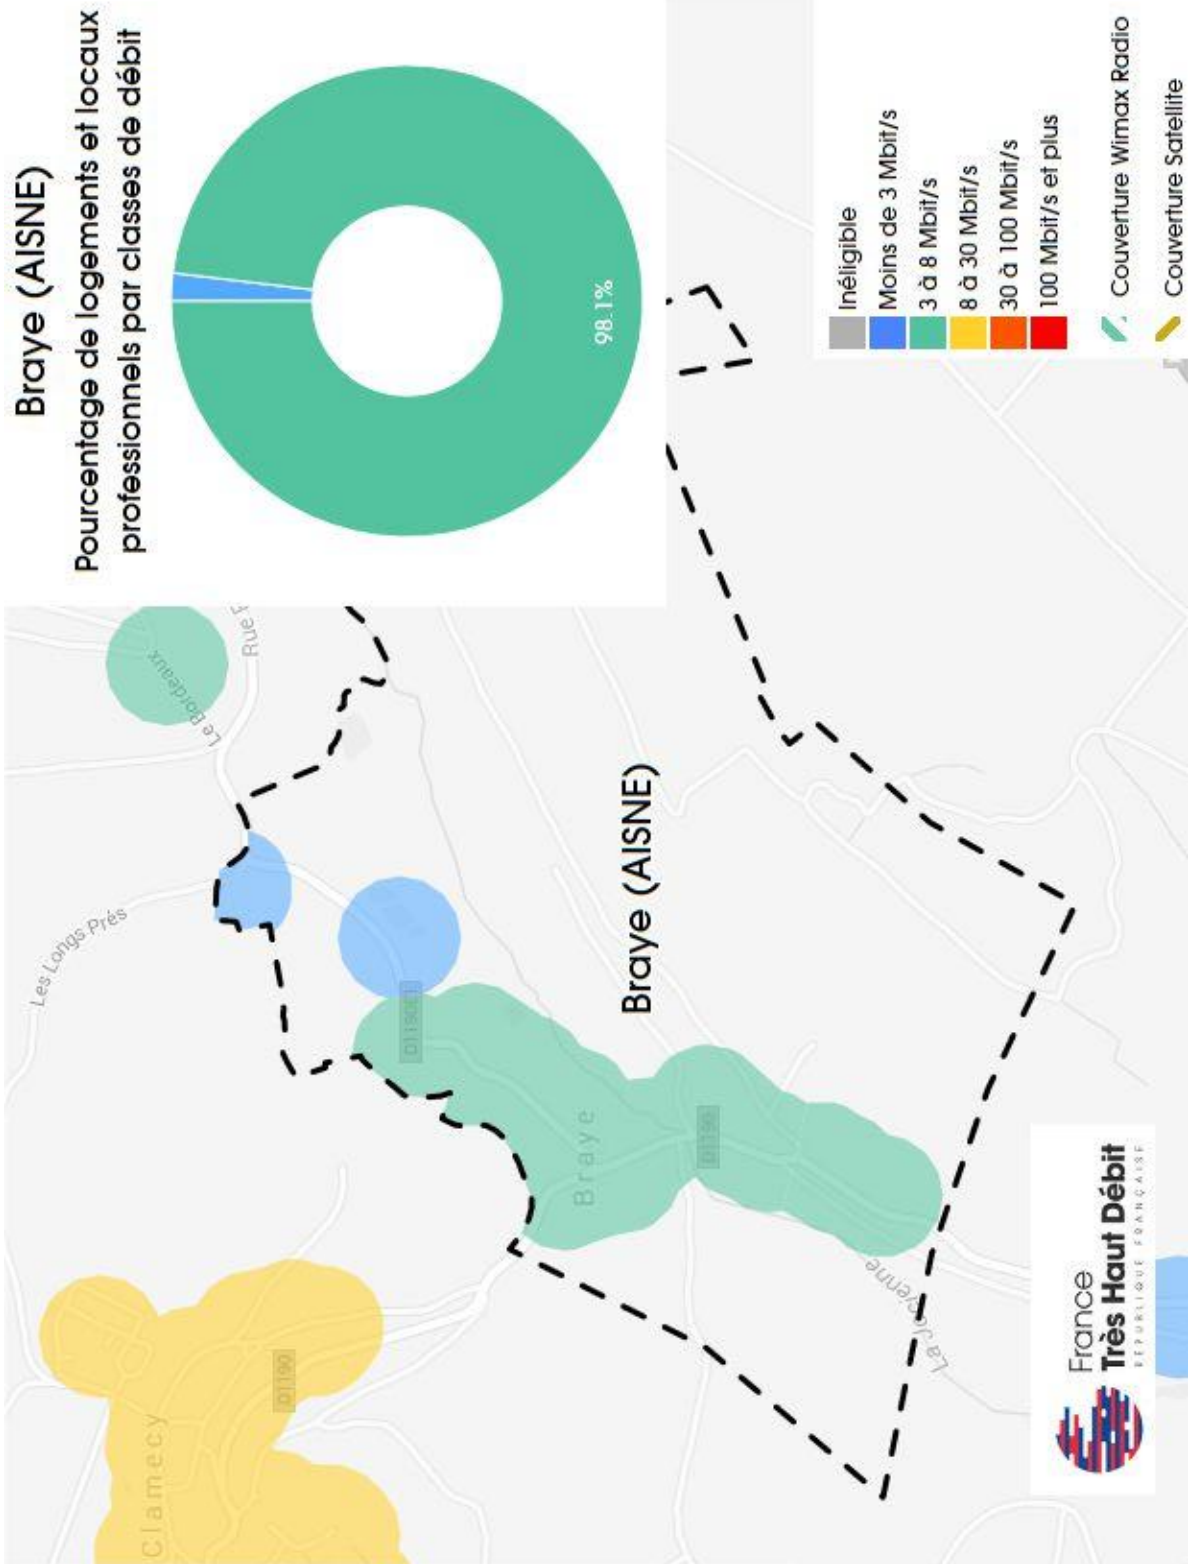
Braye (AISNE)
Pourcentage de logements et locaux professionnels par classes de débit

98.1%

Inéligible
Moins de 3 Mbit/s
3 à 8 Mbit/s
8 à 30 Mbit/s
30 à 100 Mbit/s
100 Mbit/s et plus

Couverture Wimax Radio
Couverture Satellite

Braye (AISNE)

Les Longs Prés
Le Bordeaux
Rue F
D1560
Braye
D1560
La Gravenne
D1190
Clamecy

France
Très Haut Débit
RÉPUBLIQUE FRANÇAISE